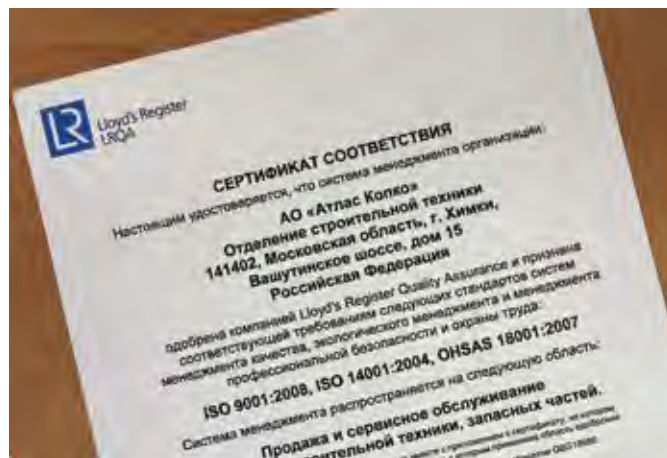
LR Lloyd's Register LRQA

СЕРТИФИКАТ СООТВЕТСТВИЯ

Настоящим удостоверяется, что система менеджмента организации:

АО «Атлас Копко»
Отделение строительной техники
141402, Московская область, г. Химки,
Вашутинское шоссе, дом 15
Российская Федерация

одобрена компанией Lloyd's Register Quality Assurance и признана соответствующей требованиям следующих стандартов систем менеджмента качества, экологического менеджмента и менеджмента профессиональной безопасности и охраны труда:

ISO 9001:2008, ISO 14001:2004, OHSAS 18001:2007

Система менеджмента распространяется на следующую область:

Продажа и сервисное обслуживание
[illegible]тельной техники, запасных частей.

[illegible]